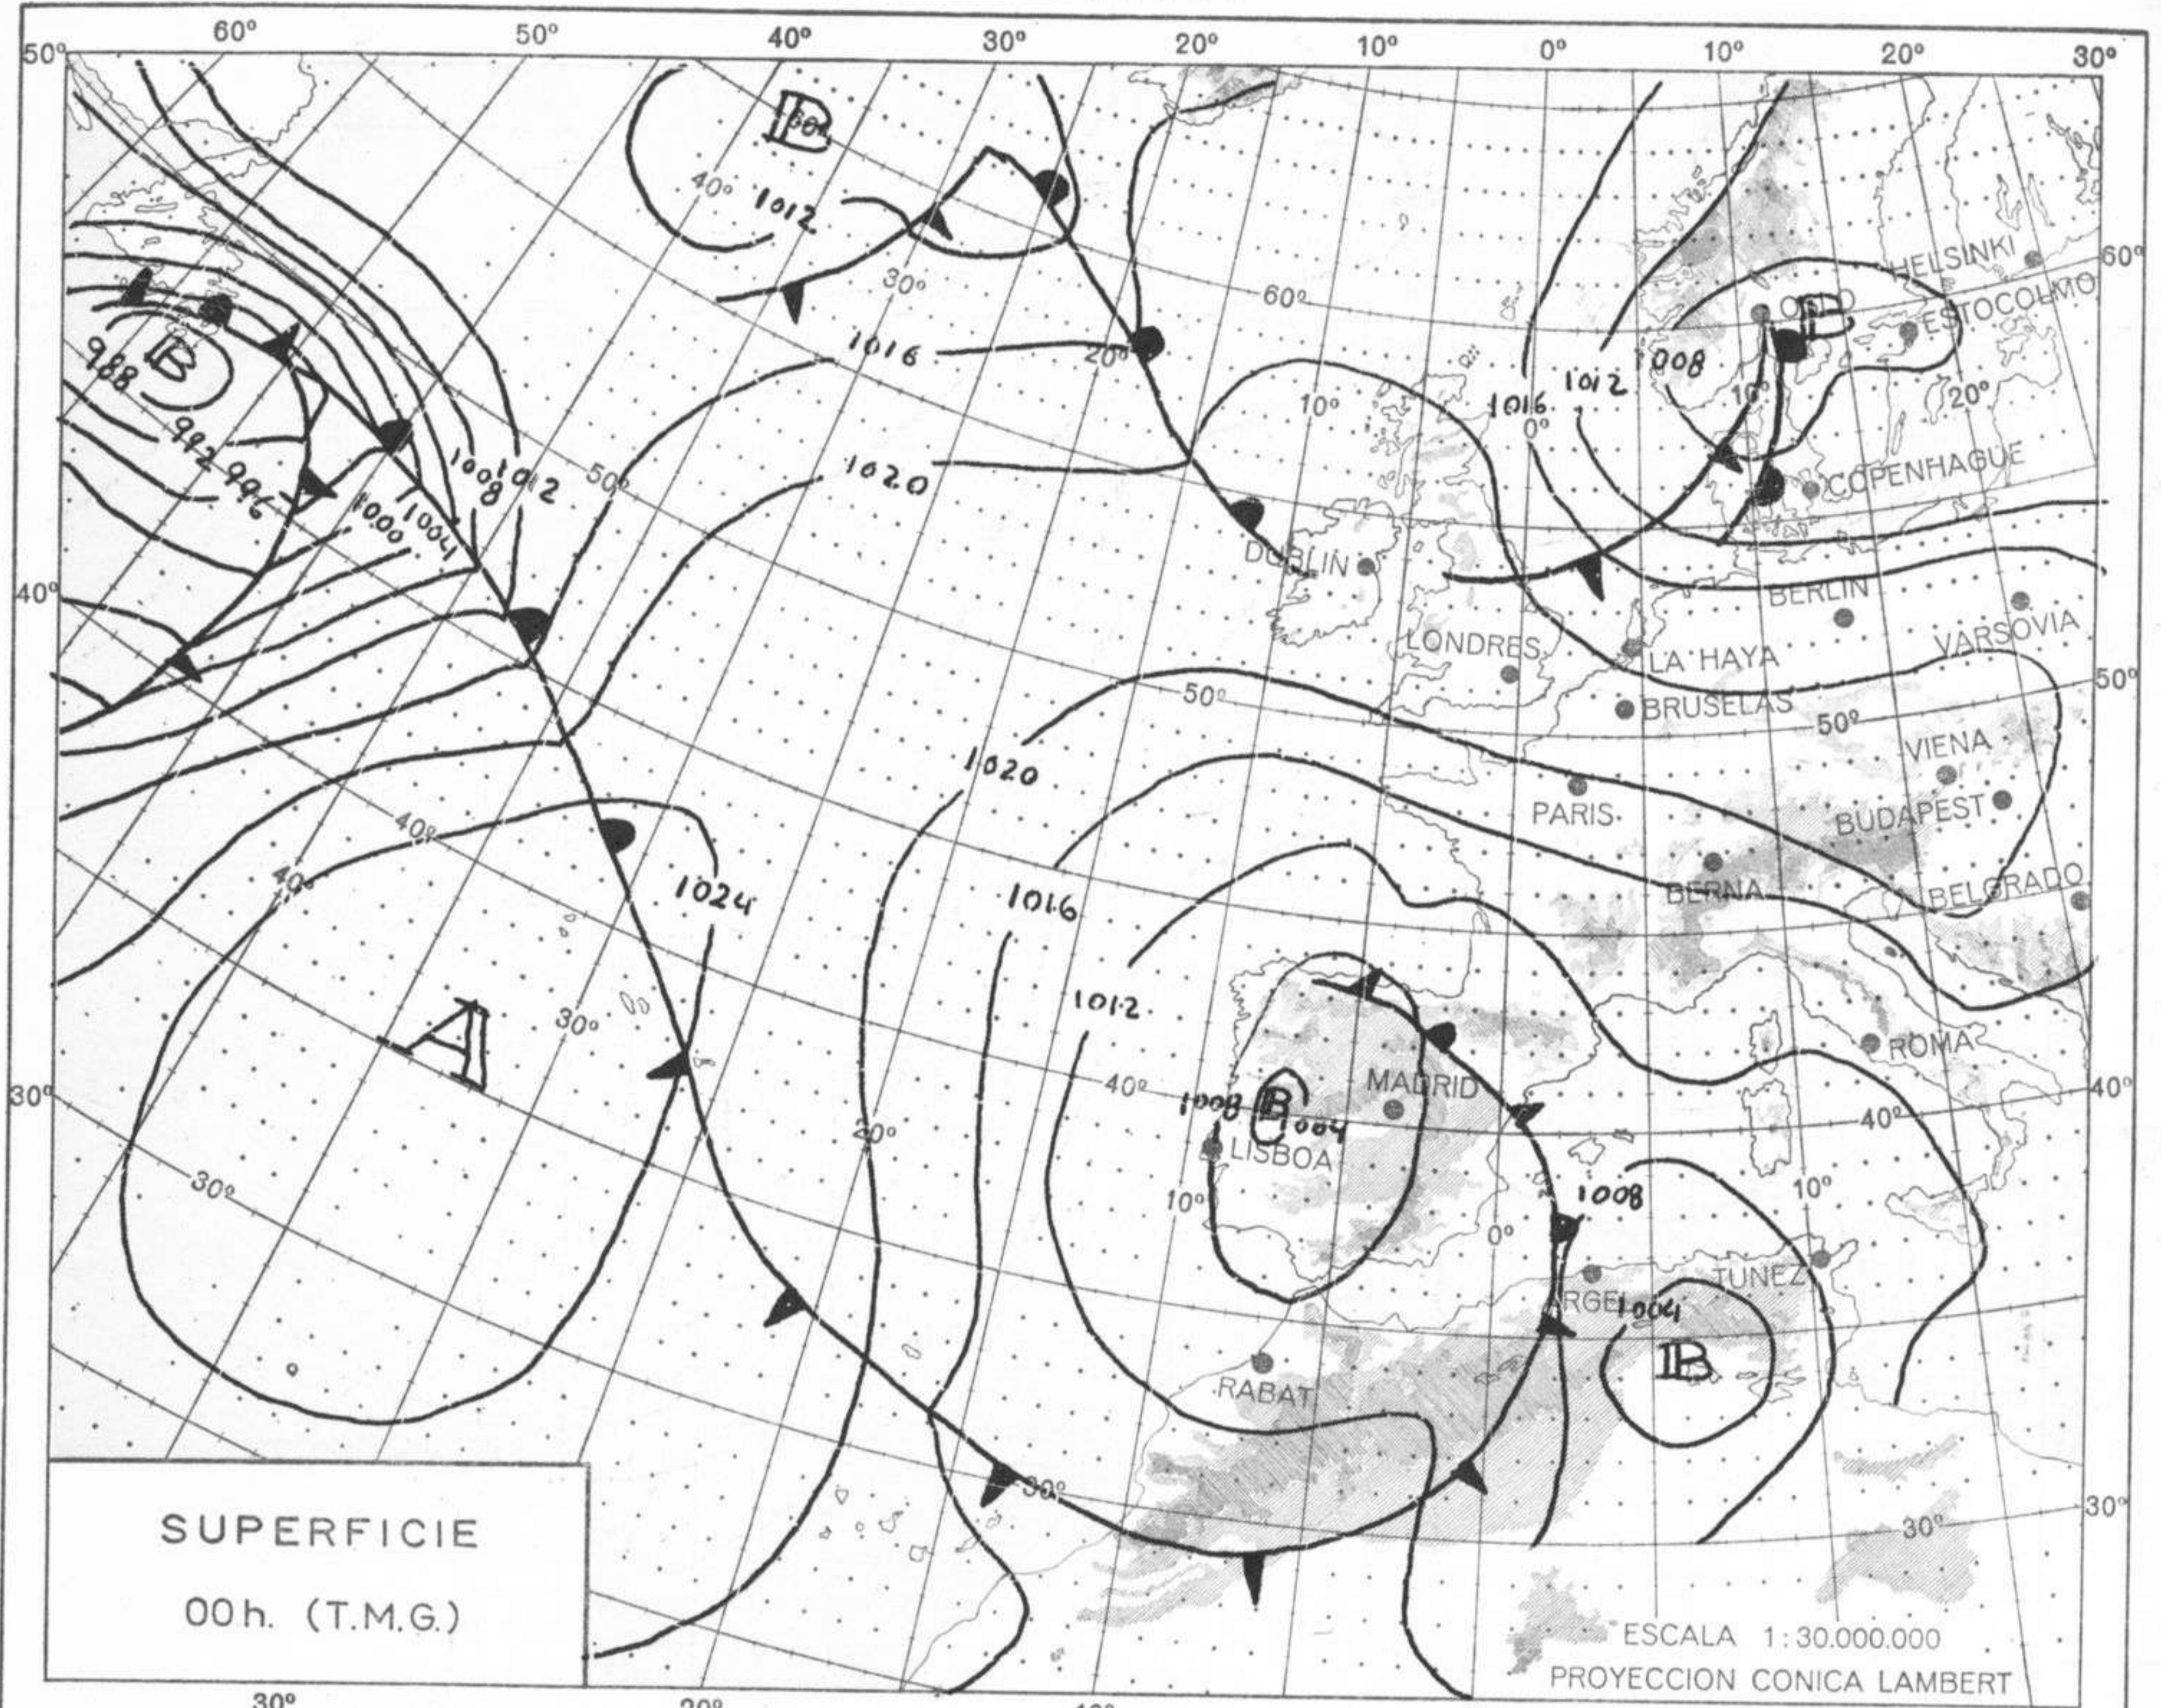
60° 50° 40° 30° 20° 10° 0° 10° 20° 30°

50° 40° 30°

60° 50° 40° 30°

D 1012 40° 30° 1016 20° 60°

988 B 992 996 1000 1004 1008 1012 50°

1020

1016 1012 1008 10° 0° 20° 10°

HELSINKI OSLO ESTOCOLMO B COPENHAGUE

DUBLIN LONDRES LA HAYA BERLIN VARSOVIA BRUSELAS

50° 50°

1020

PARIS VIENA BUDAPEST BERNA BELGRADO

40° 40° 1024 1016

A 30° 1012

40° 1008 B 1004 MADRID LISBOA ROMA 40°

20° 10° 0° 1008 10°

TUNEZ ARGEL 1004 B

30° RABAT 30°

30° 20° 10°

SUPERFICIE
00 h. (T.M.G.)

ESCALA 1: 30.000.000
PROYECCION CONICA LAMBERT